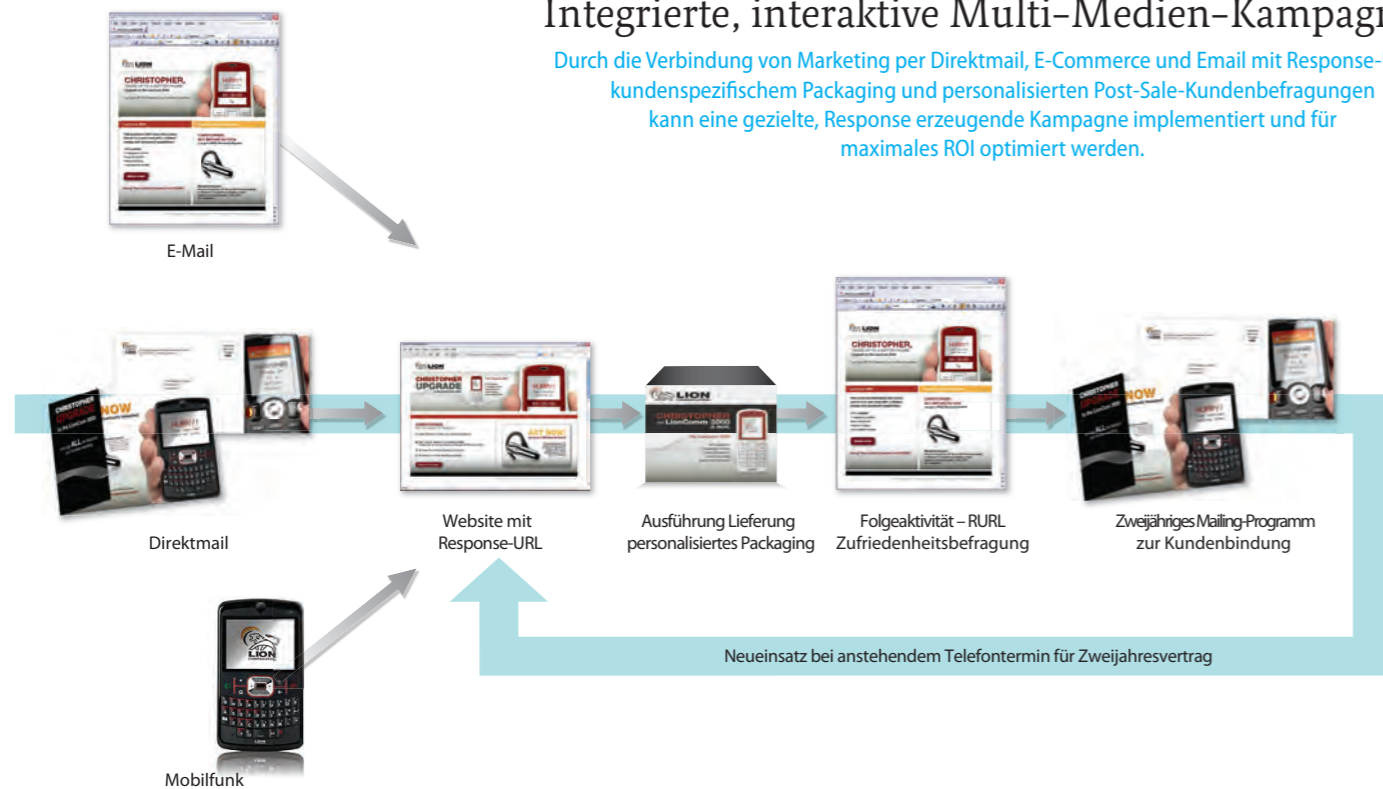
Integrierte, interaktive Multi-Medien-Kampag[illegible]

Durch die Verbindung von Marketing per Direktmail, E-Commerce und Email mit Response-kundenspezifischem Packaging und personalisierten Post-Sale-Kundenbefragungen kann eine gezielte, Response erzeugende Kampagne implementiert und für maximales ROI optimiert werden.

CHRISTOPHER,

LION

E-Mail

CHRISTOPHER UPGRADE

NOW

HURRY!

ACT NOW!

Direktmail

Website mit Response-URL

CHRISTOPHER

LionComm 2000

Ausführung Lieferung personalisiertes Packaging

Folgeaktivität – RURL Zufriedenheitsbefragung

Zweijähriges Mailing-Programm zur Kundenbindung

Neueinsatz bei anstehendem Telefontermin für Zweijahresvertrag

LION

Mobilfunk